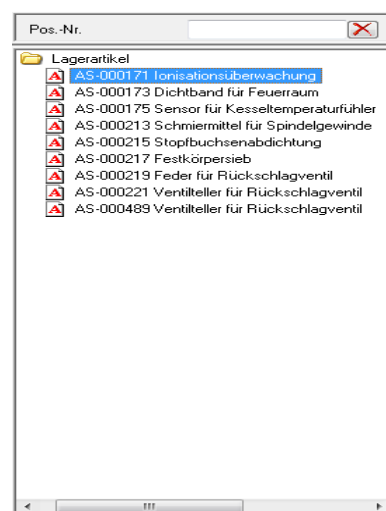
Pos.-Nr.

Lagerartikel
AS-000171 Ionisationsüberwachung
AS-000173 Dichtband für Feuerraum
AS-000175 Sensor für Kesseltemperaturfühler
AS-000213 Schmiermittel für Spindelgewinde
AS-000215 Stopfbuchsenabdichtung
AS-000217 Festkörpersieb
AS-000219 Feder für Rückschlagventil
AS-000221 Ventilteller für Rückschlagventil
AS-000489 Ventilteller für Rückschlagventil